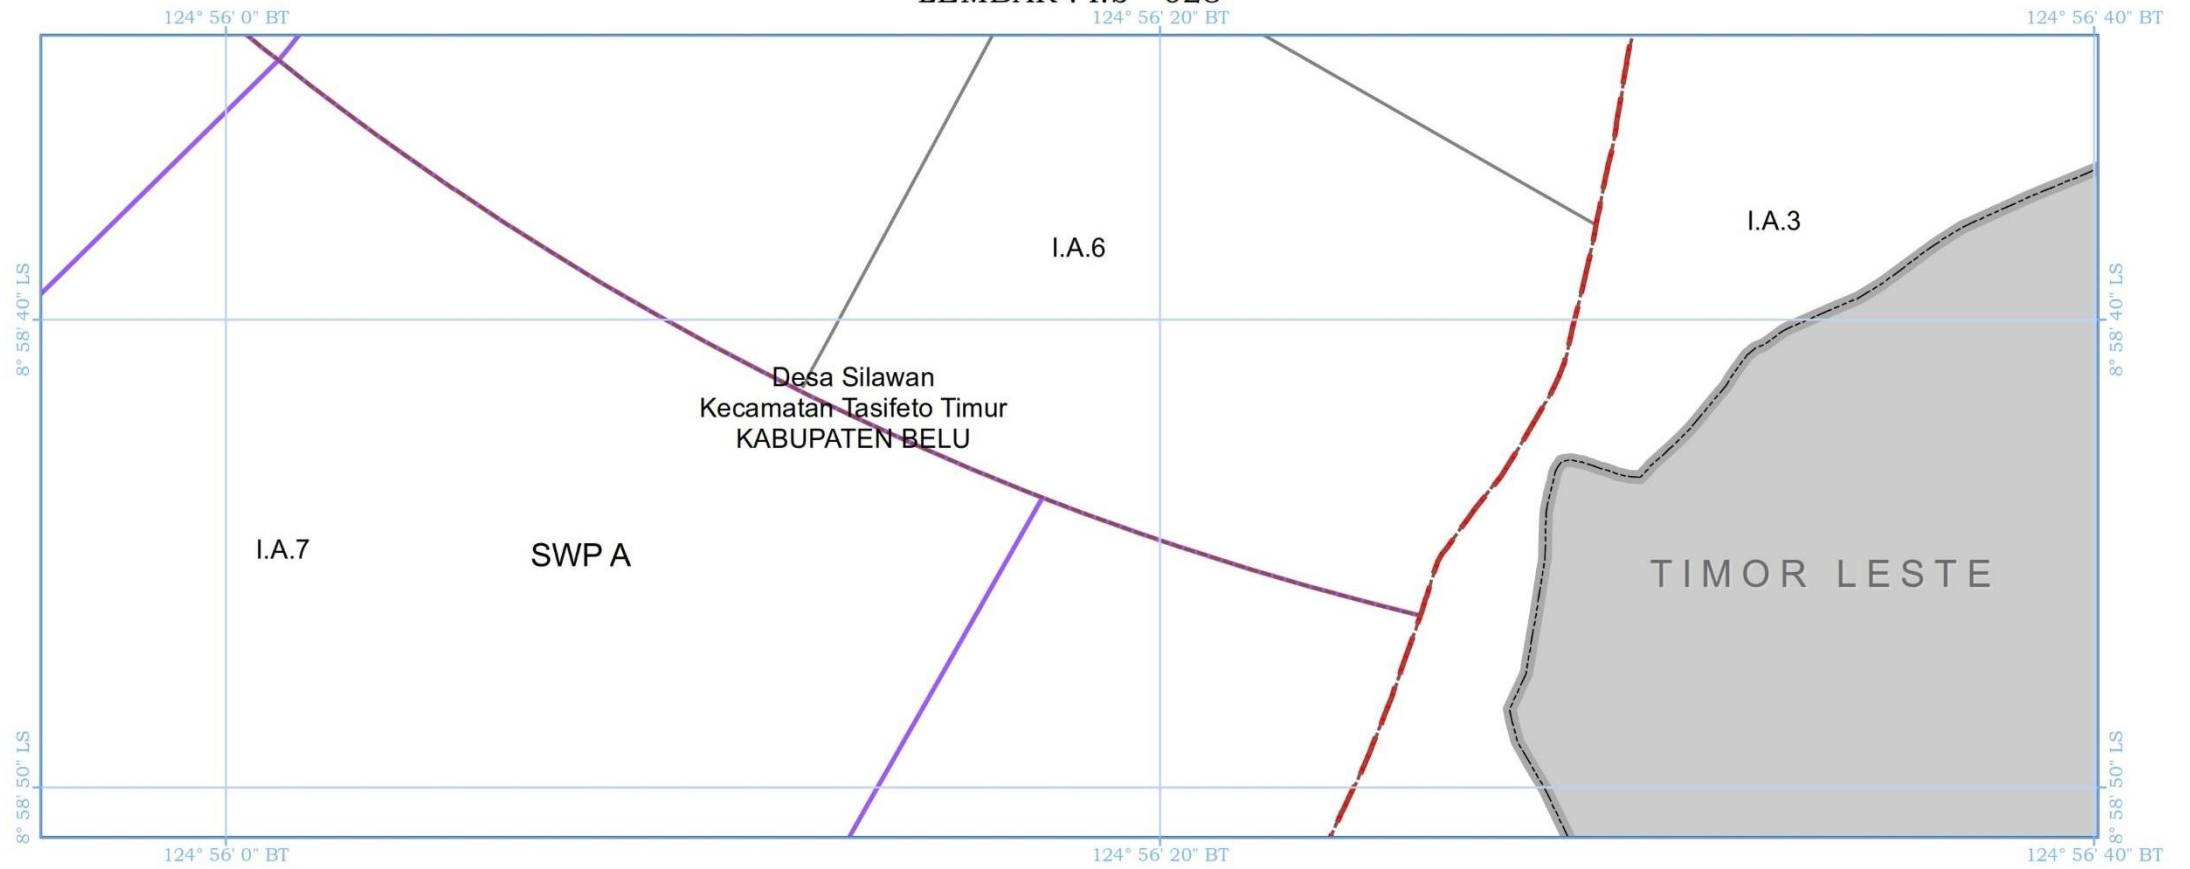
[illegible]

124° 56' 0" BT
124° 56' 20" BT
124° 56' 40" BT

I.A.3

I.A.6

8° 58' 40" LS
8° 58' 40" LS

Desa Silawan
Kecamatan Tasifeto Timur
KABUPATEN BELU

I.A.7

SWP A

TIMOR LESTE

8° 58' 50" LS
8° 58' 50" LS

124° 56' 0" BT
124° 56' 20" BT
124° 56' 40" BT